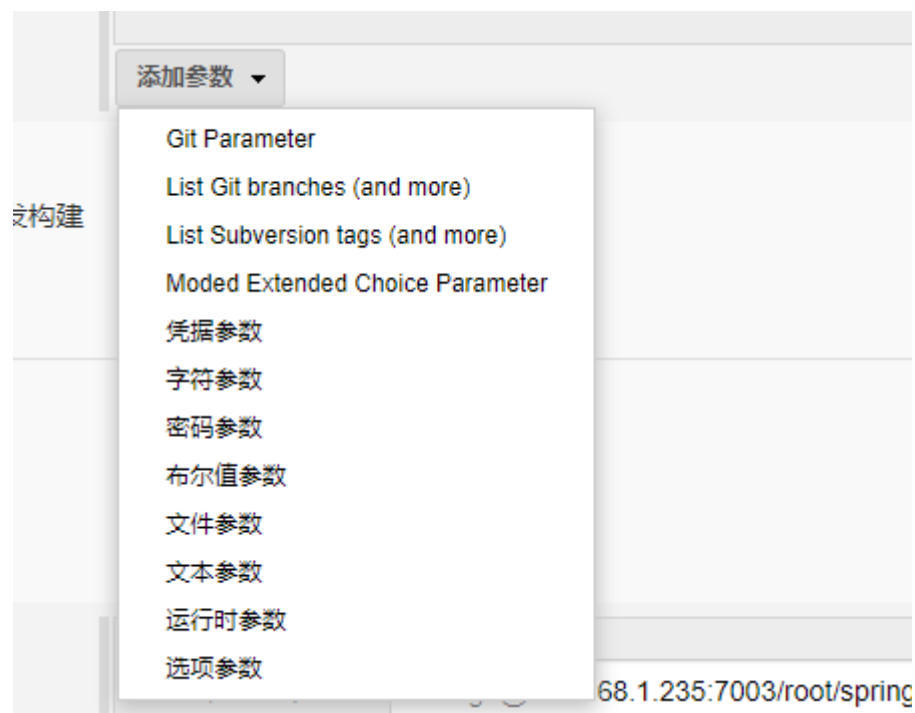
添加参数 ▾

Git Parameter
List Git branches (and more)
List Subversion tags (and more)
Moded Extended Choice Parameter
凭据参数
字符参数
密码参数
布尔值参数
文件参数
文本参数
运行时参数
选项参数

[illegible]构建

68.1.235:7003/root/spring